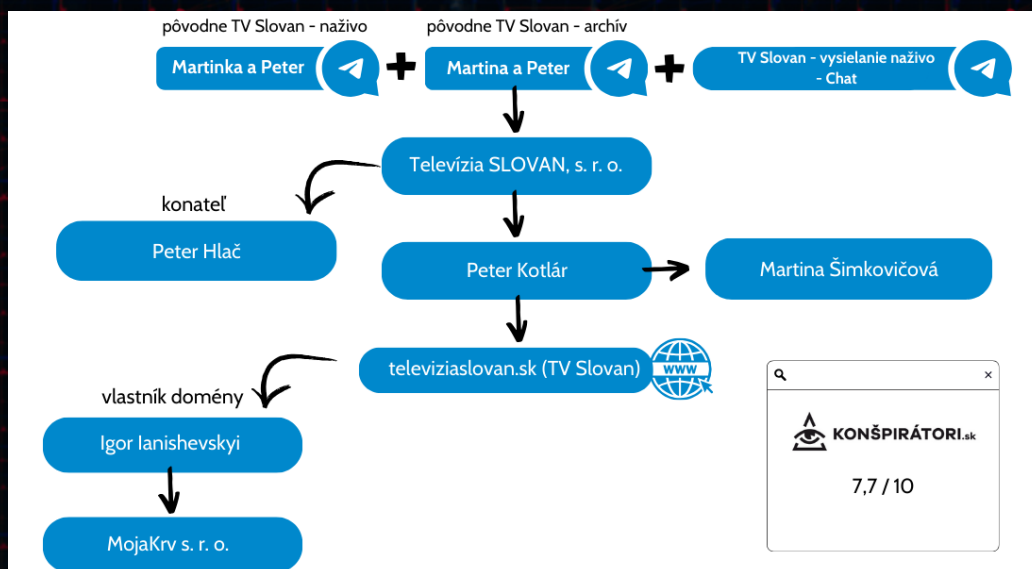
pôvodne TV Slovan - naživo

Martinka a Peter

pôvodne TV Slovan - archív

Martina a Peter

TV Slovan - vysielanie naživo - Chat

Televízia SLOVAN, s. r. o.

konateľ

Peter Hlač

Peter Kotlár

Martina Šimkovičová

televiziaslovan.sk (TV Slovan)

WWW

vlastník domény

Igor Ianishevskyi

MojaKrv s. r. o.

×

KONŠPIRÁTORI.sk

7,7 / 10